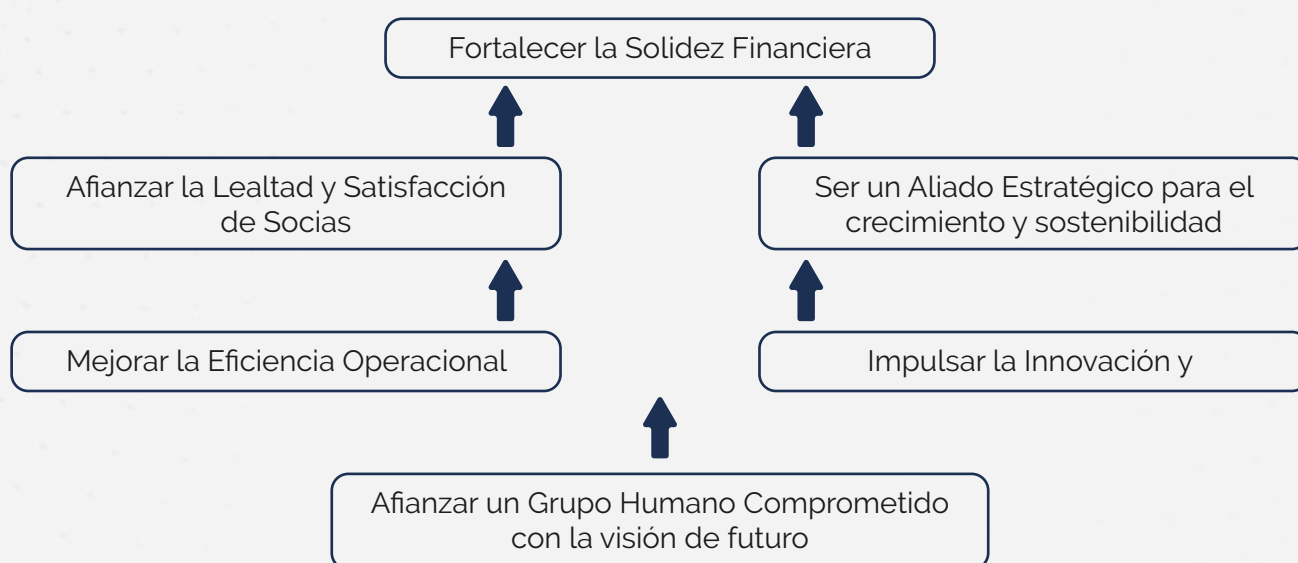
Fortalecer la Solidez Financiera

Afianzar la Lealtad y Satisfacción de Socias

Ser un Aliado Estratégico para el crecimiento y sostenibilidad

Mejorar la Eficiencia Operacional

Impulsar la Innovación y

Afianzar un Grupo Humano Comprometido con la visión de futuro